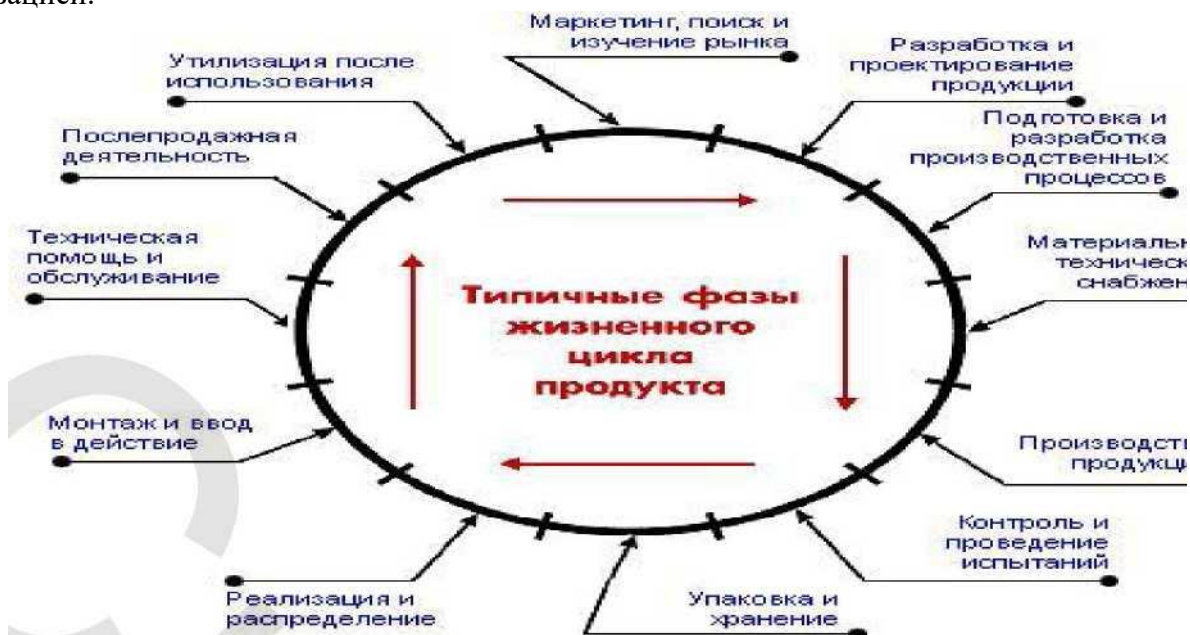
зацией.

Маркетинг, поиск и изучение рынка

Разработка и проектирование продукции

Подготовка и разработка производственных процессов

Материальн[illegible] техническ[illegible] снабжен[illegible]

Производств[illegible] продукц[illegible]

Контроль и проведение испытаний

Упаковка и хранение

Реализация и распределение

Монтаж и ввод в действие

Техническая помощь и обслуживание

Послепродажная деятельность

Утилизация после использования

Типичные фазы жизненного цикла продукта